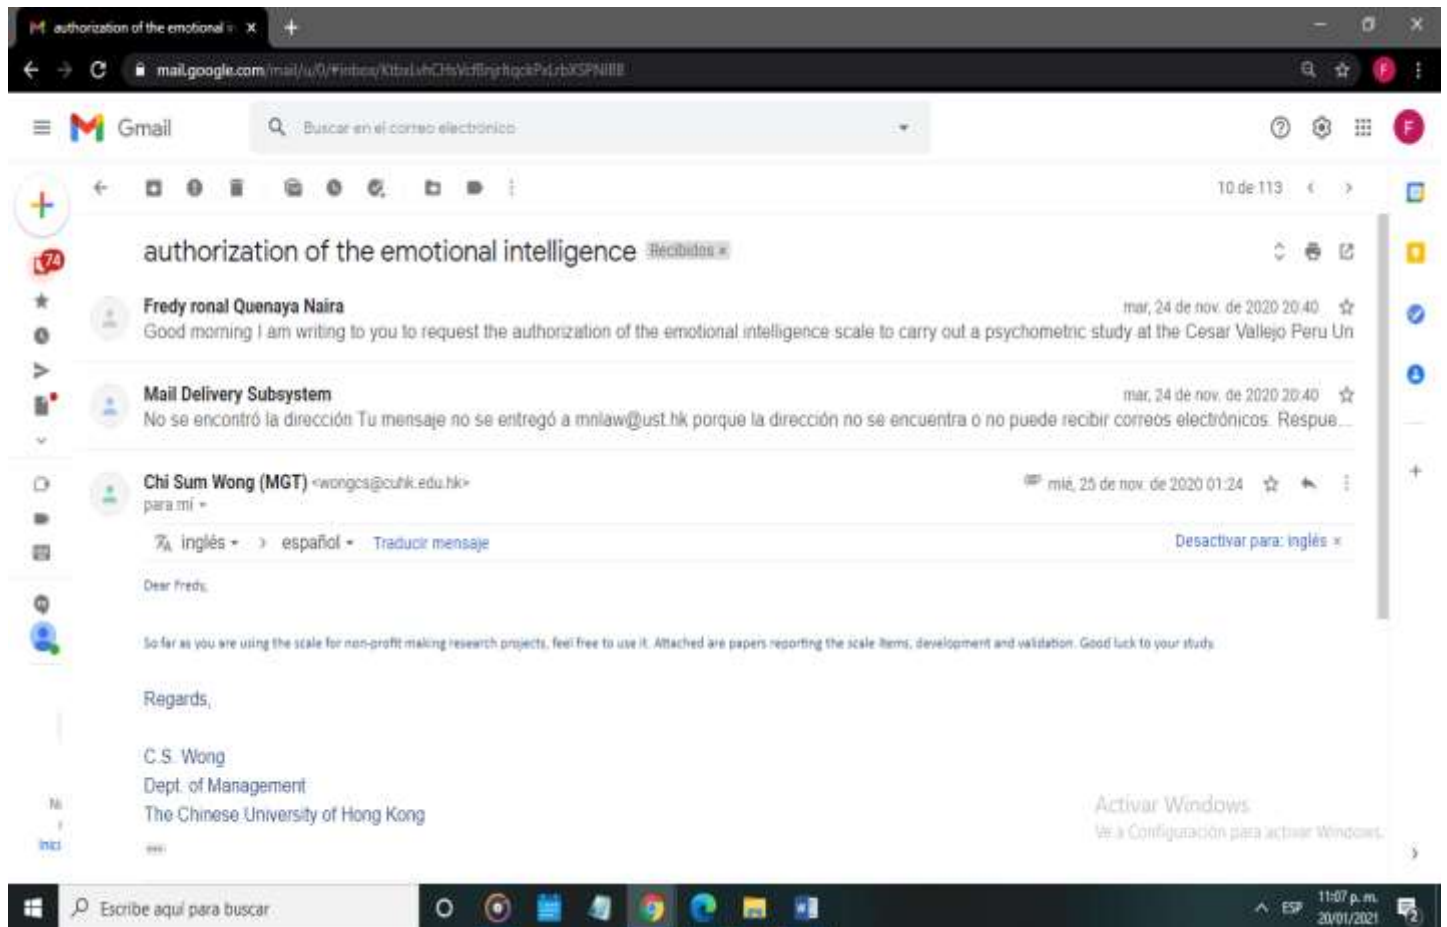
authorization of the emotional i ×

mail.google.com/mail/u/0/#inbox/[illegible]

Gmail

Buscar en el correo electrónico

10 de 113

74

authorization of the emotional intelligence Recibidos ×

Fredy ronal Quenaya Naira
mar, 24 de nov. de 2020 20:40
Good morning I am writing to you to request the authorization of the emotional intelligence scale to carry out a psychometric study at the Cesar Vallejo Peru Un

Mail Delivery Subsystem
mar, 24 de nov. de 2020 20:40
No se encontró la dirección Tu mensaje no se entregó a mnlaw@ust.hk porque la dirección no se encuentra o no puede recibir correos electrónicos. Respue...

Chi Sum Wong (MGT) <wongcs@cuhk.edu.hk>
mié, 25 de nov. de 2020 01:24
para mí

inglés → español Traducir mensaje
Desactivar para: inglés ×

Dear Fredy,

So far as you are using the scale for non-profit making research projects, feel free to use it. Attached are papers reporting the scale items, development and validation. Good luck to your study.

Regards,

C.S. Wong
Dept. of Management
The Chinese University of Hong Kong

Activar Windows
Ve a Configuración para activar Windows.

Escribe aquí para buscar

ESP
11:07 p. m.
20/01/2021